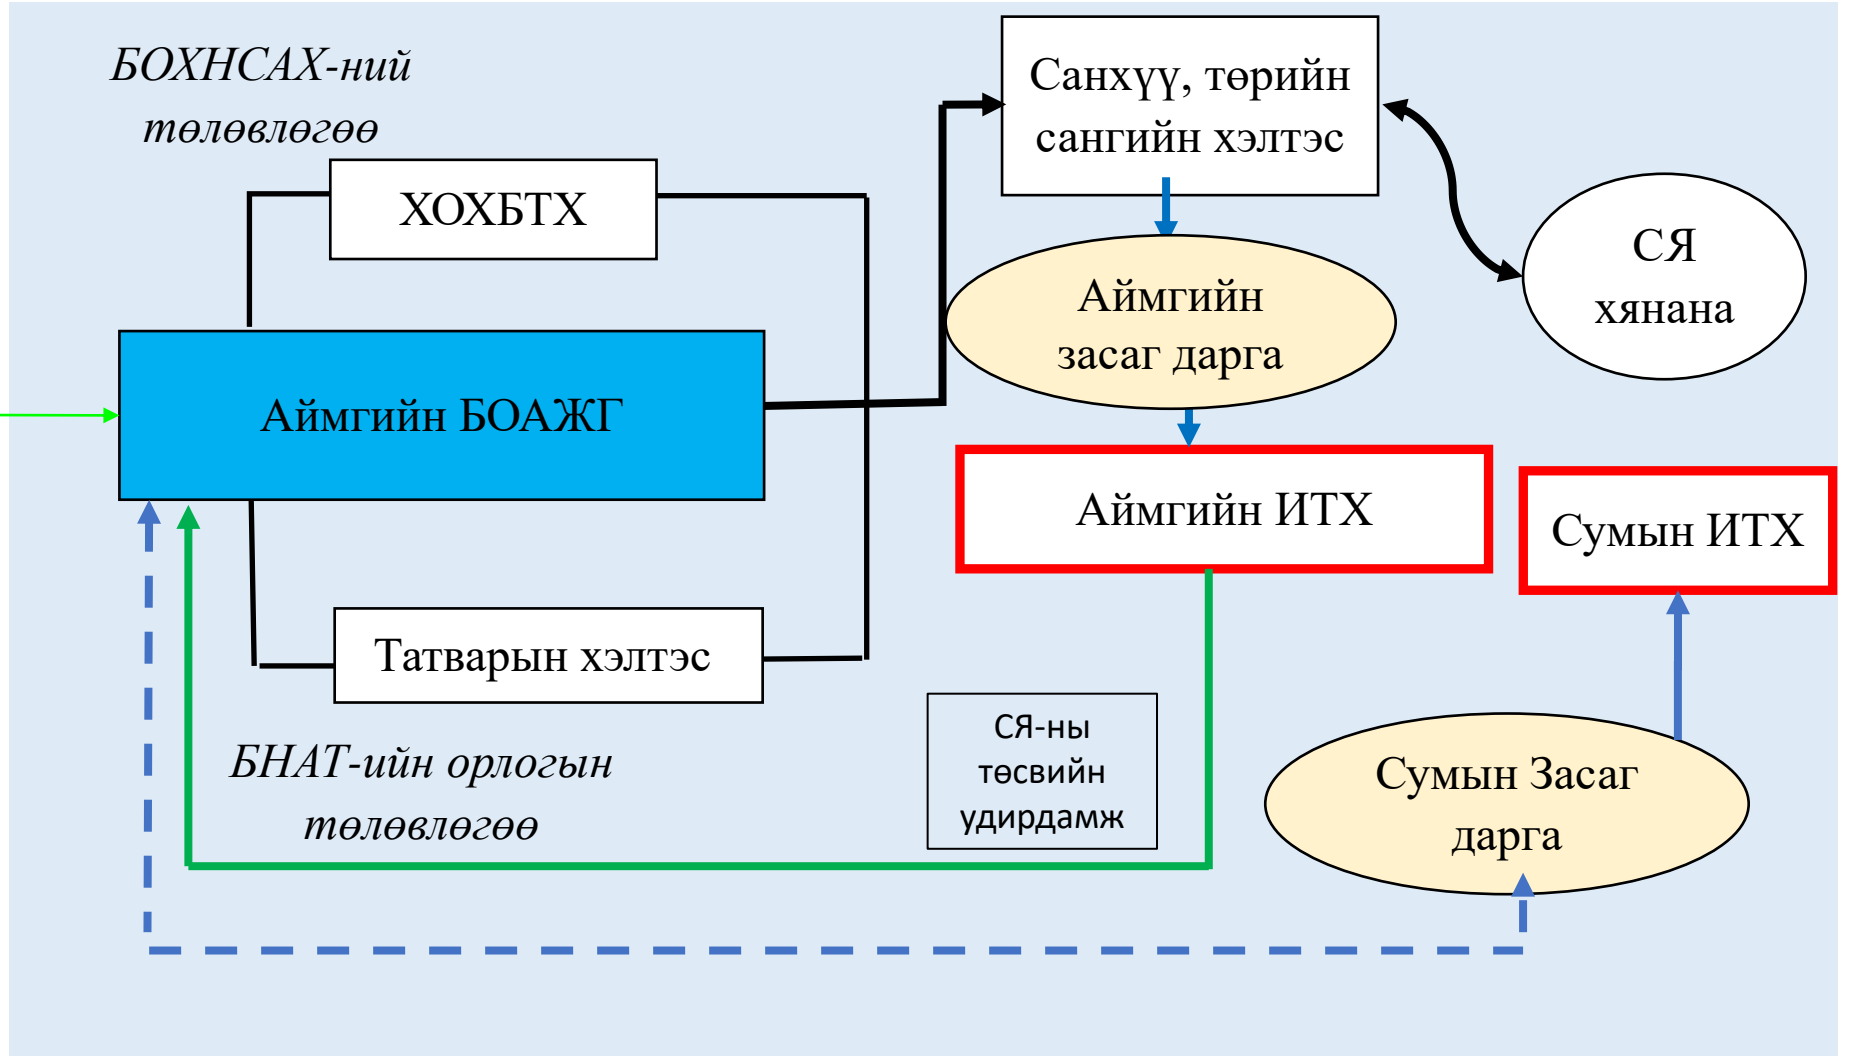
БОХНСАХ-ний төлөвлөгөө

Санхүү, төрийн сангийн хэлтэс

ХОХБТХ

СЯ хянана

Аймгийн засаг дарга

Аймгийн БОАЖГ

Аймгийн ИТХ

Сумын ИТХ

Татварын хэлтэс

СЯ-ны төсвийн удирдамж

БНАТ-ийн орлогын төлөвлөгөө

Сумын Засаг дарга